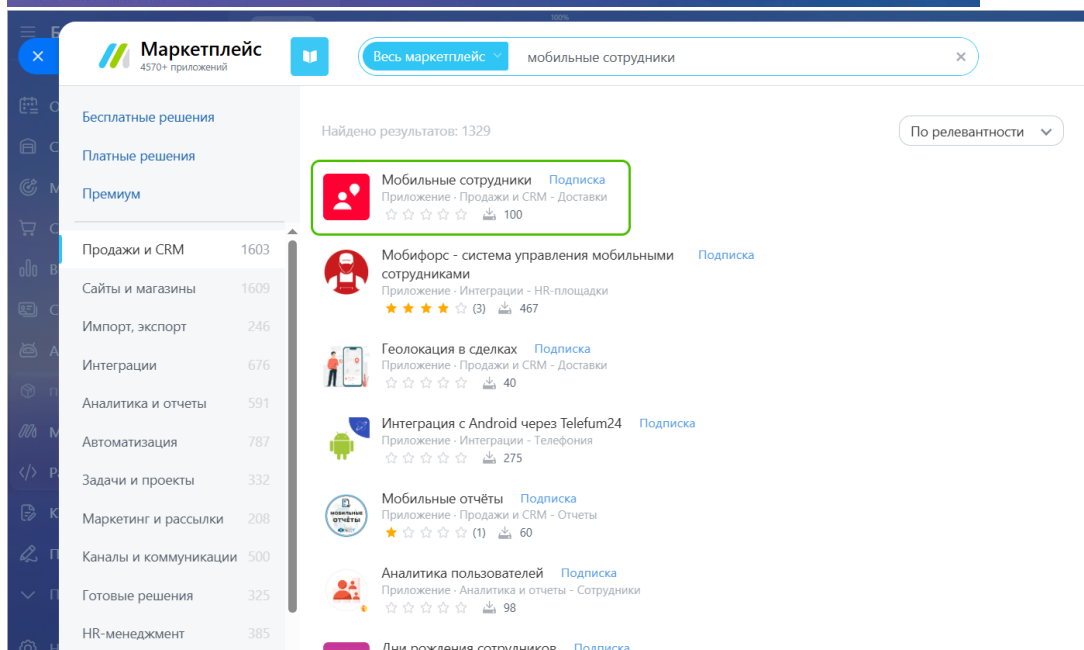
Маркетплейс
4570+ приложений

Весь маркетплейс мобильные сотрудники ×

Бесплатные решения
Платные решения
Премиум

Продажи и CRM 1603
Сайты и магазины 1609
Импорт, экспорт 246
Интеграции 676
Аналитика и отчеты 591
Автоматизация 787
Задачи и проекты 332
Маркетинг и рассылки 208
Каналы и коммуникации 500
Готовые решения 325
HR-менеджмент 385

Найдено результатов: 1329

По релевантности

Мобильные сотрудники Подписка
Приложение · Продажи и CRM · Доставки
100

Мобифорс - система управления мобильными сотрудниками Подписка
Приложение · Интеграции · HR-площадки
(3) 467

Геолокация в сделках Подписка
Приложение · Продажи и CRM · Доставки
40

Интеграция с Android через Telefum24 Подписка
Приложение · Интеграции · Телефония
275

Мобильные отчёты Подписка
Приложение · Продажи и CRM · Отчеты
(1) 60

Аналитика пользователей Подписка
Приложение · Аналитика и отчеты · Сотрудники
98

Дни рождения сотрудников Подписка